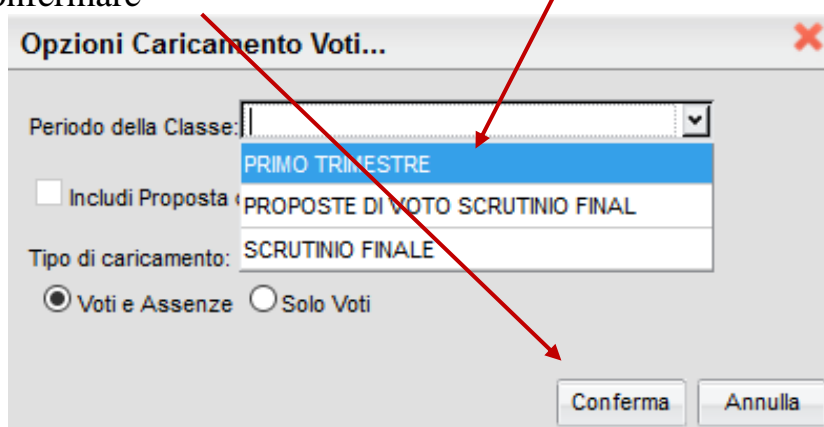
onfermare

Opzioni Caricamento Voti...

Periodo della Classe:

PRIMO TRIMESTRE

PROPOSTE DI VOTO SCRUTINIO FINAL

SCRUTINIO FINALE

Includi Proposta

Tipo di caricamento:

Voti e Assenze Solo Voti

Conferma Annulla